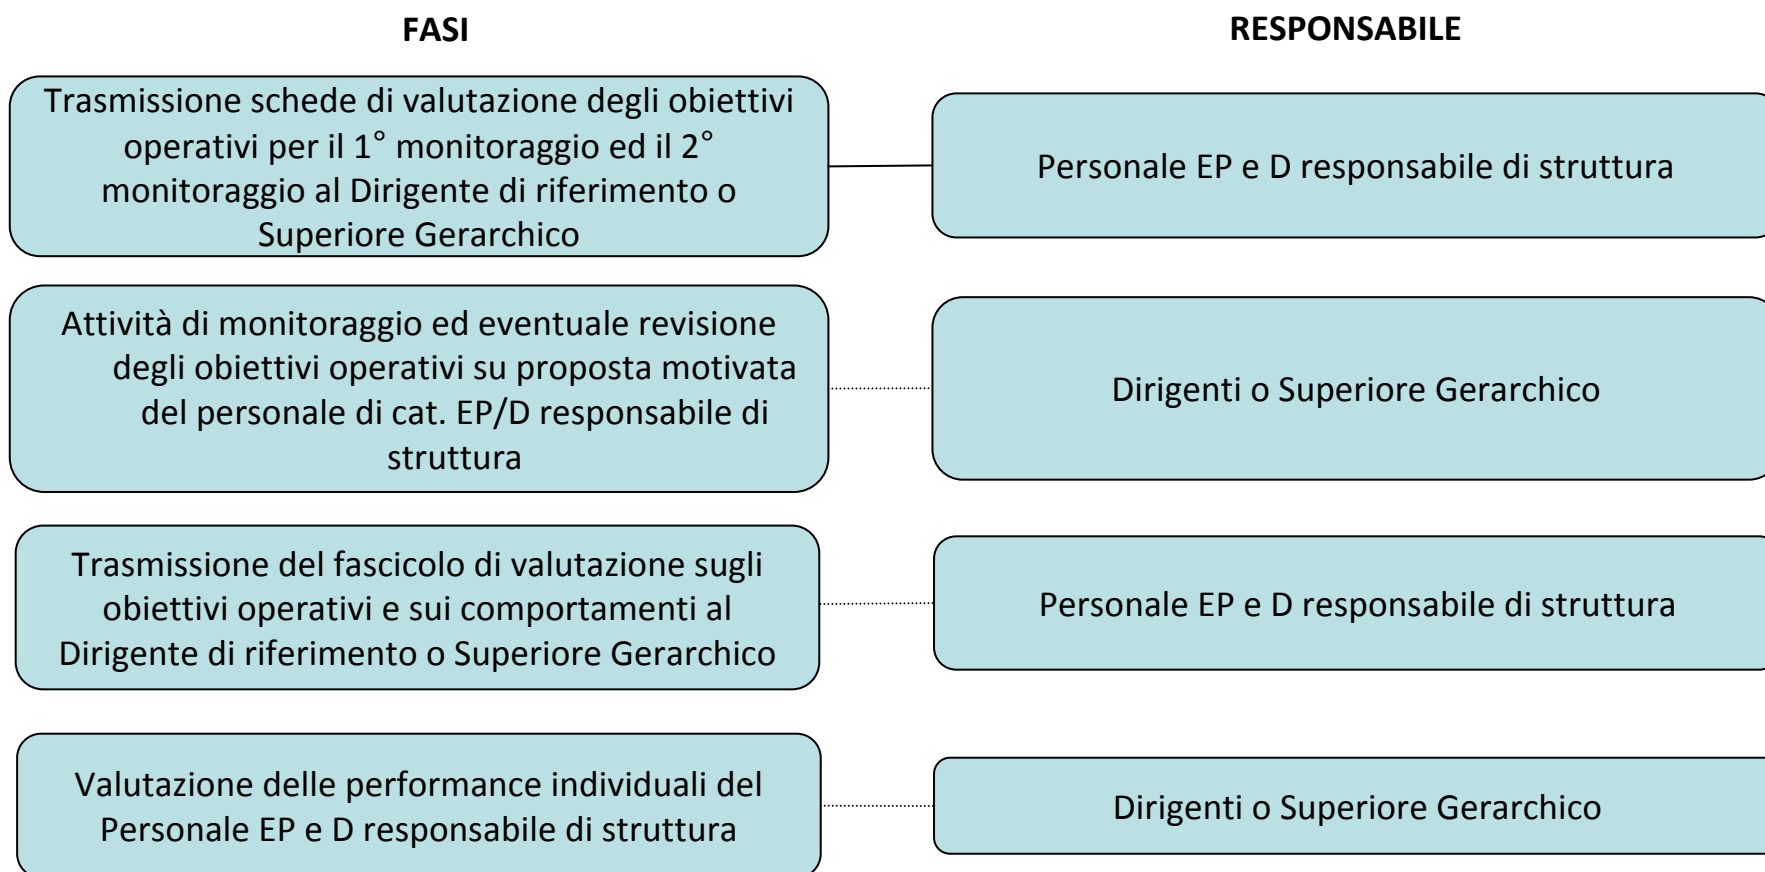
FASI

RESPONSABILE

Trasmissione schede di valutazione degli obiettivi operativi per il 1° monitoraggio ed il 2° monitoraggio al Dirigente di riferimento o Superiore Gerarchico

Personale EP e D responsabile di struttura

Attività di monitoraggio ed eventuale revisione degli obiettivi operativi su proposta motivata del personale di cat. EP/D responsabile di struttura

Dirigenti o Superiore Gerarchico

Trasmissione del fascicolo di valutazione sugli obiettivi operativi e sui comportamenti al Dirigente di riferimento o Superiore Gerarchico

Personale EP e D responsabile di struttura

Valutazione delle performance individuali del Personale EP e D responsabile di struttura

Dirigenti o Superiore Gerarchico